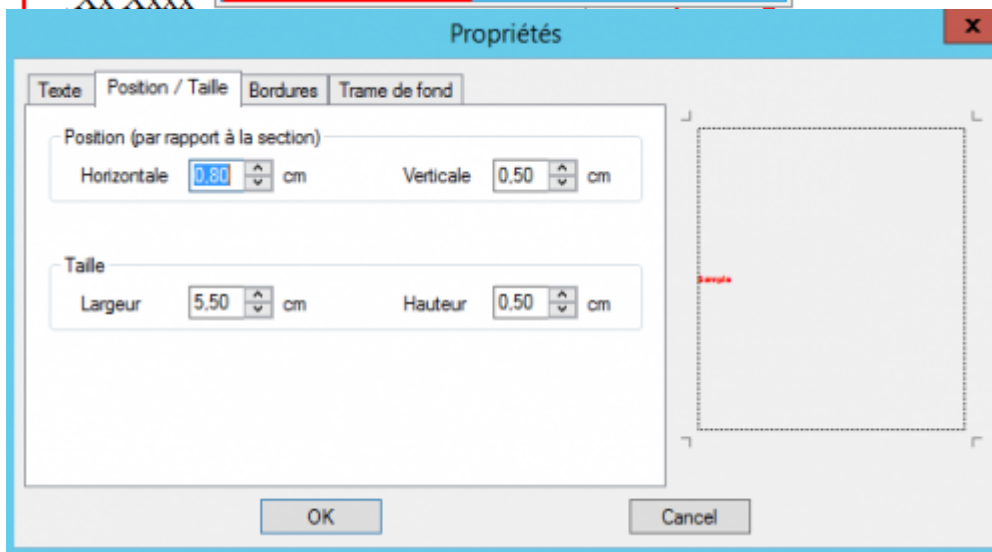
Propriétés

x

Texte | Position / Taille | Bordures | Trame de fond

Position (par rapport à la section)

Horizontale 0,80 cm

Verticale 0,50 cm

Taille

Largeur 5,50 cm

Hauteur 0,50 cm

Sample

OK

Cancel